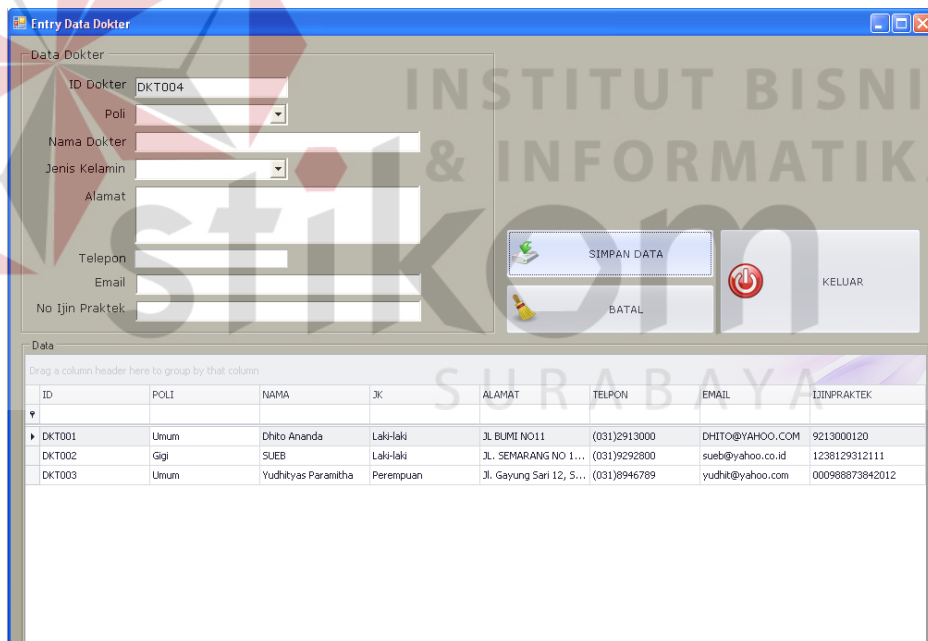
Entry Data Dokter

Data Dokter

ID Dokter DKT004

Poli

Nama Dokter

Jenis Kelamin

Alamat

Telepon

Email

No Ijin Praktek

INSTITUT BISNIS & INFORMATIKA

stikom

SURABAYA

SIMPAN DATA

BATAL

KELUAR

Data

Drag a column header here to group by that column

| ID | POLI | NAMA | JK | ALAMAT | TELPON | EMAIL | IJINPRAKTEK |
|---|---|---|---|---|---|---|---|
| DKT001 | Umum | Dhito Ananda | Laki-laki | JL BUMI NO11 | (031)2913000 | DHITO@YAHOO.COM | 9213000120 |
| DKT002 | Gigi | SUEB | Laki-laki | JL. SEMARANG NO 1... | (031)9292800 | sueb@yahoo.co.id | 1238129312111 |
| DKT003 | Umum | Yudhityas Paramitha | Perempuan | Jl. Gayung Sari 12, S... | (031)8946789 | yudhit@yahoo.com | 000988873842012 |